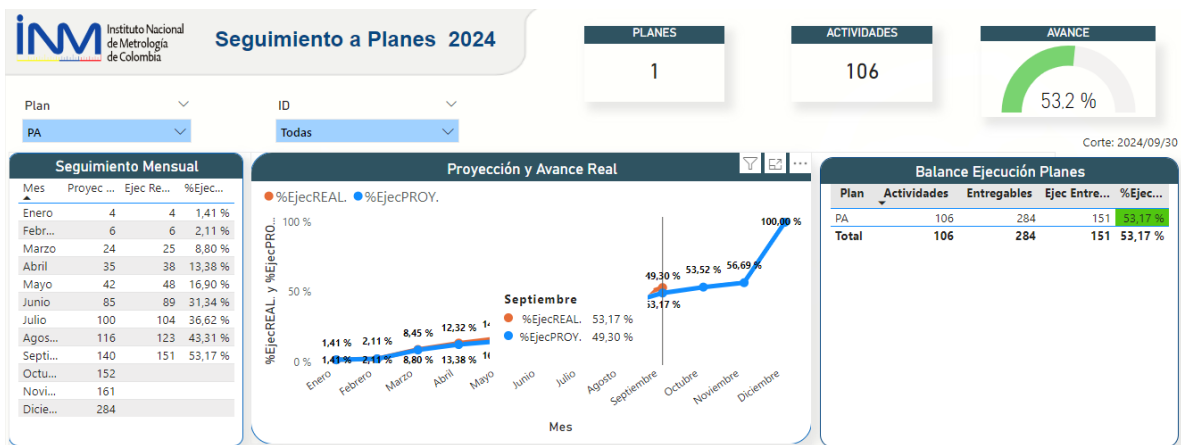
INM Instituto Nacional de Metrología de Colombia

Seguimiento a Planes 2024

PLANES
1

ACTIVIDADES
106

AVANCE
53.2 %

Plan
PA

ID
Todas

Corte: 2024/09/30

Seguimiento Mensual

| Mes | Proyec ... | Ejec Re... | %Ejec... |
|---|---|---|---|
| Enero | 4 | 4 | 1,41 % |
| Febr... | 6 | 6 | 2,11 % |
| Marzo | 24 | 25 | 8,80 % |
| Abril | 35 | 38 | 13,38 % |
| Mayo | 42 | 48 | 16,90 % |
| Junio | 85 | 89 | 31,34 % |
| Julio | 100 | 104 | 36,62 % |
| Agos... | 116 | 123 | 43,31 % |
| Septi... | 140 | 151 | 53,17 % |
| Octu... | 152 | | |
| Novi... | 161 | | |
| Dicie... | 284 | | |

Proyección y Avance Real

%EjecREAL. %EjecPROY.

%EjecREAL. y %EjecPRO...

100 %
50 %
0 %

1,41 % 2,11 % 8,45 % 12,32 % 14
1,41 % 2,11 % 8,80 % 13,38 % 16
49,30 % 53,52 % 56,69 % 100,00 %
53,17 %

Septiembre
%EjecREAL. 53,17 %
%EjecPROY. 49,30 %

Enero Febrero Marzo Abril Mayo Junio Julio Agosto Septiembre Octubre Noviembre Diciembre

Mes

Balance Ejecución Planes

| Plan | Actividades | Entregables | Ejec Entre... | %Ejec... |
|---|---|---|---|---|
| PA | 106 | 284 | 151 | 53,17 % |
| Total | 106 | 284 | 151 | 53,17 % |